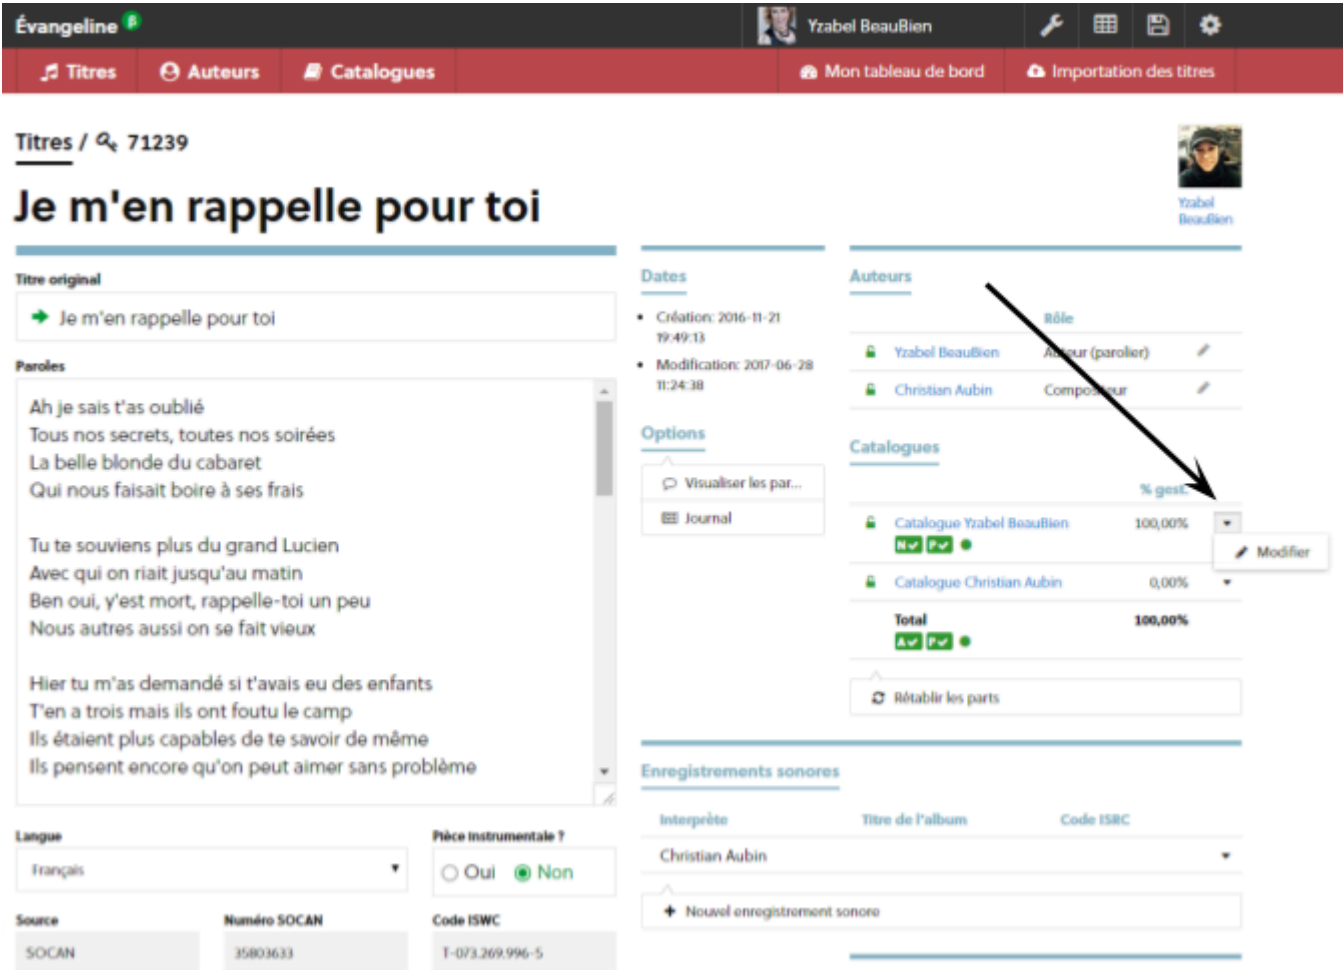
Évangeline β

Yzabel BeauBien

Titres Auteurs Catalogues

Mon tableau de bord Importation des titres

Titres / 71239

Je m'en rappelle pour toi

Yzabel BeauBien

Titre original

Je m'en rappelle pour toi

Paroles

Ah je sais t'as oublié
Tous nos secrets, toutes nos soirées
La belle blonde du cabaret
Qui nous faisait boire à ses frais

Tu te souviens plus du grand Lucien
Avec qui on riait jusqu'au matin
Ben oui, y'est mort, rappelle-toi un peu
Nous autres aussi on se fait vieux

Hier tu m'as demandé si t'avais eu des enfants
T'en a trois mais ils ont foutu le camp
Ils étaient plus capables de te savoir de même
Ils pensent encore qu'on peut aimer sans problème

Langue

Français

Pièce instrumentale ?

Oui Non

Source

SOCAN

Numéro SOCAN

35803633

Code ISWC

T-073.269.996-5

Dates

Création: 2016-11-21 19:49:13

Modification: 2017-06-28 11:24:38

Options

Visualiser les par...

Journal

Auteurs

Rôle

Yzabel BeauBien Auteur (parolier)

Christian Aubin Compositeur

Catalogues

% gest.

Catalogue Yzabel BeauBien 100,00%

Modifier

Catalogue Christian Aubin 0,00%

Total 100,00%

Rétablir les parts

Enregistrements sonores

Interprète Titre de l'album Code ISRC

Christian Aubin

Nouvel enregistrement sonore